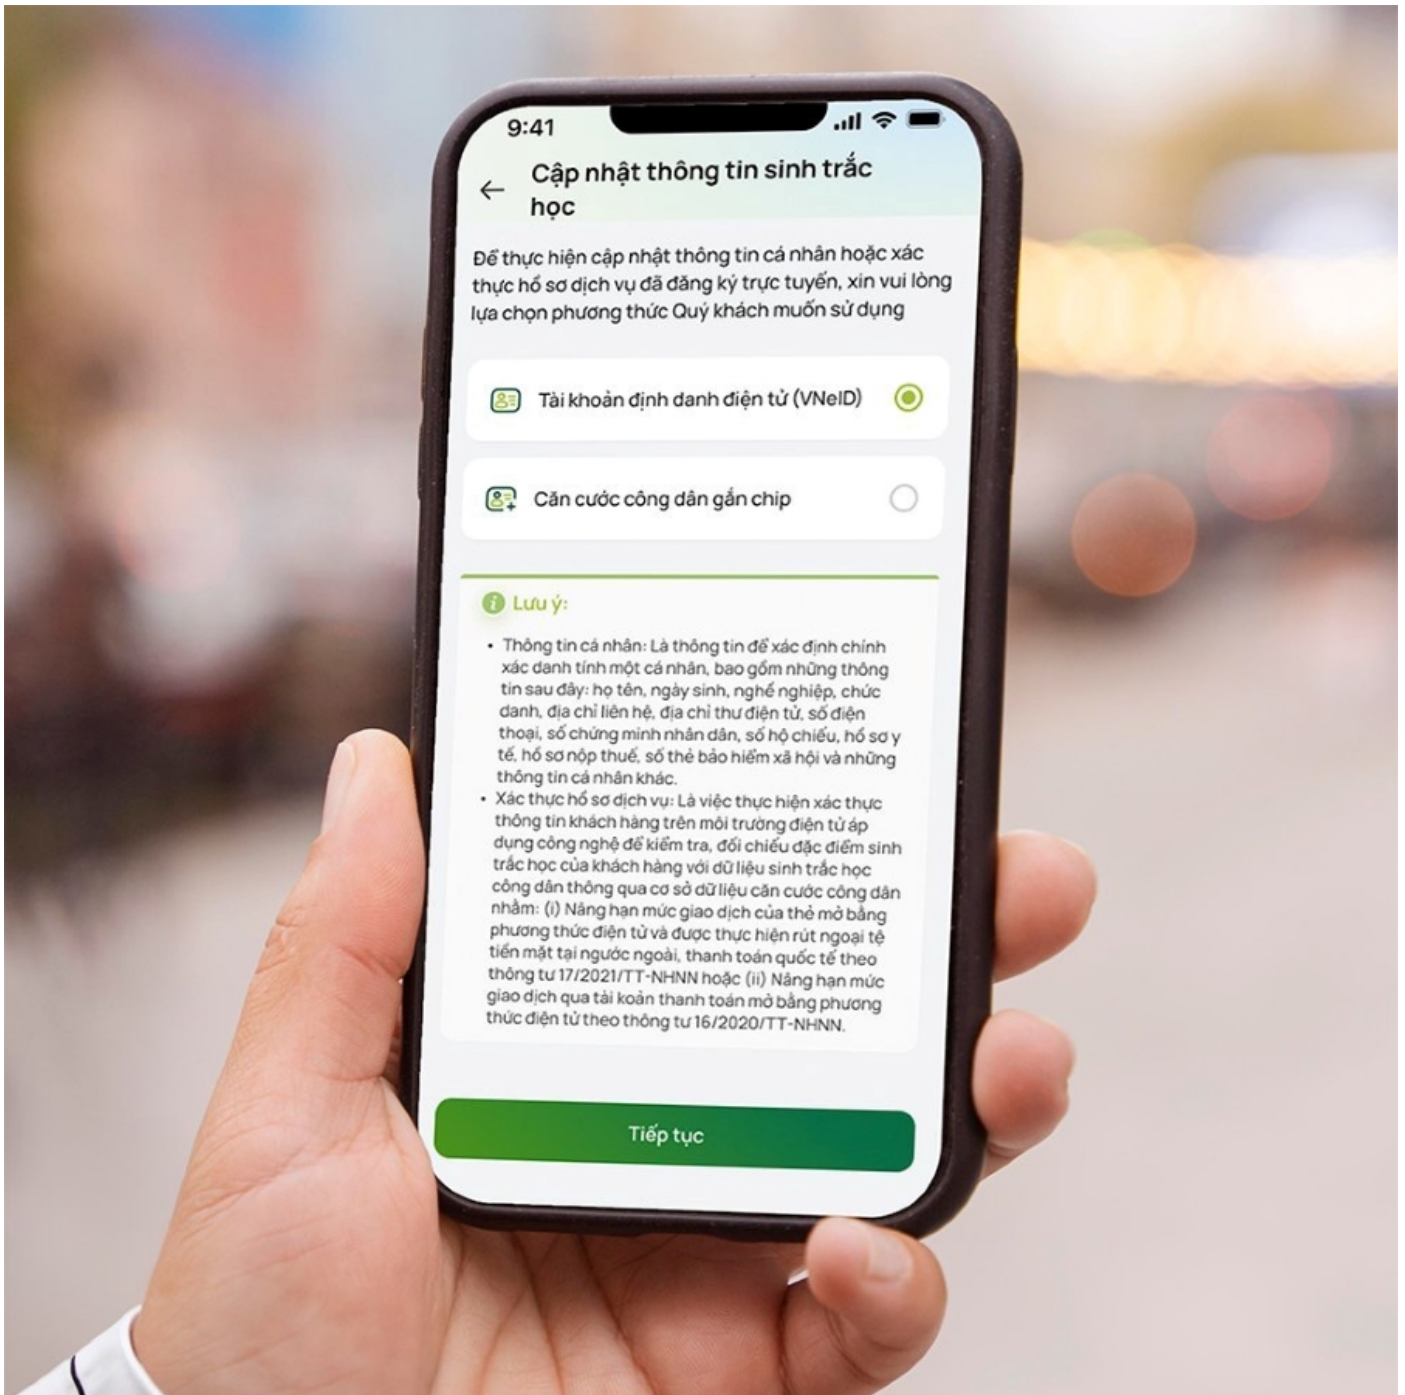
9:41

←

Cập nhật thông tin sinh trắc học

Để thực hiện cập nhật thông tin cá nhân hoặc xác thực hồ sơ dịch vụ đã đăng ký trực tuyến, xin vui lòng lựa chọn phương thức Quý khách muốn sử dụng

Tài khoản định danh điện tử (VNeID)

Căn cước công dân gắn chip

Lưu ý:

• Thông tin cá nhân: Là thông tin để xác định chính xác danh tính một cá nhân, bao gồm những thông tin sau đây: họ tên, ngày sinh, nghề nghiệp, chức danh, địa chỉ liên hệ, địa chỉ thư điện tử, số điện thoại, số chứng minh nhân dân, số hộ chiếu, hồ sơ y tế, hồ sơ nộp thuế, số thẻ bảo hiểm xã hội và những thông tin cá nhân khác.
• Xác thực hồ sơ dịch vụ: Là việc thực hiện xác thực thông tin khách hàng trên môi trường điện tử áp dụng công nghệ để kiểm tra, đối chiếu đặc điểm sinh trắc học của khách hàng với dữ liệu sinh trắc học công dân thông qua cơ sở dữ liệu căn cước công dân nhằm: (i) Nâng hạn mức giao dịch của thẻ mở bằng phương thức điện tử và được thực hiện rút ngoại tệ tiền mặt tại nước ngoài, thanh toán quốc tế theo thông tư 17/2021/TT-NHNN hoặc (ii) Nâng hạn mức giao dịch qua tài khoản thanh toán mở bằng phương thức điện tử theo thông tư 16/2020/TT-NHNN.

Tiếp tục